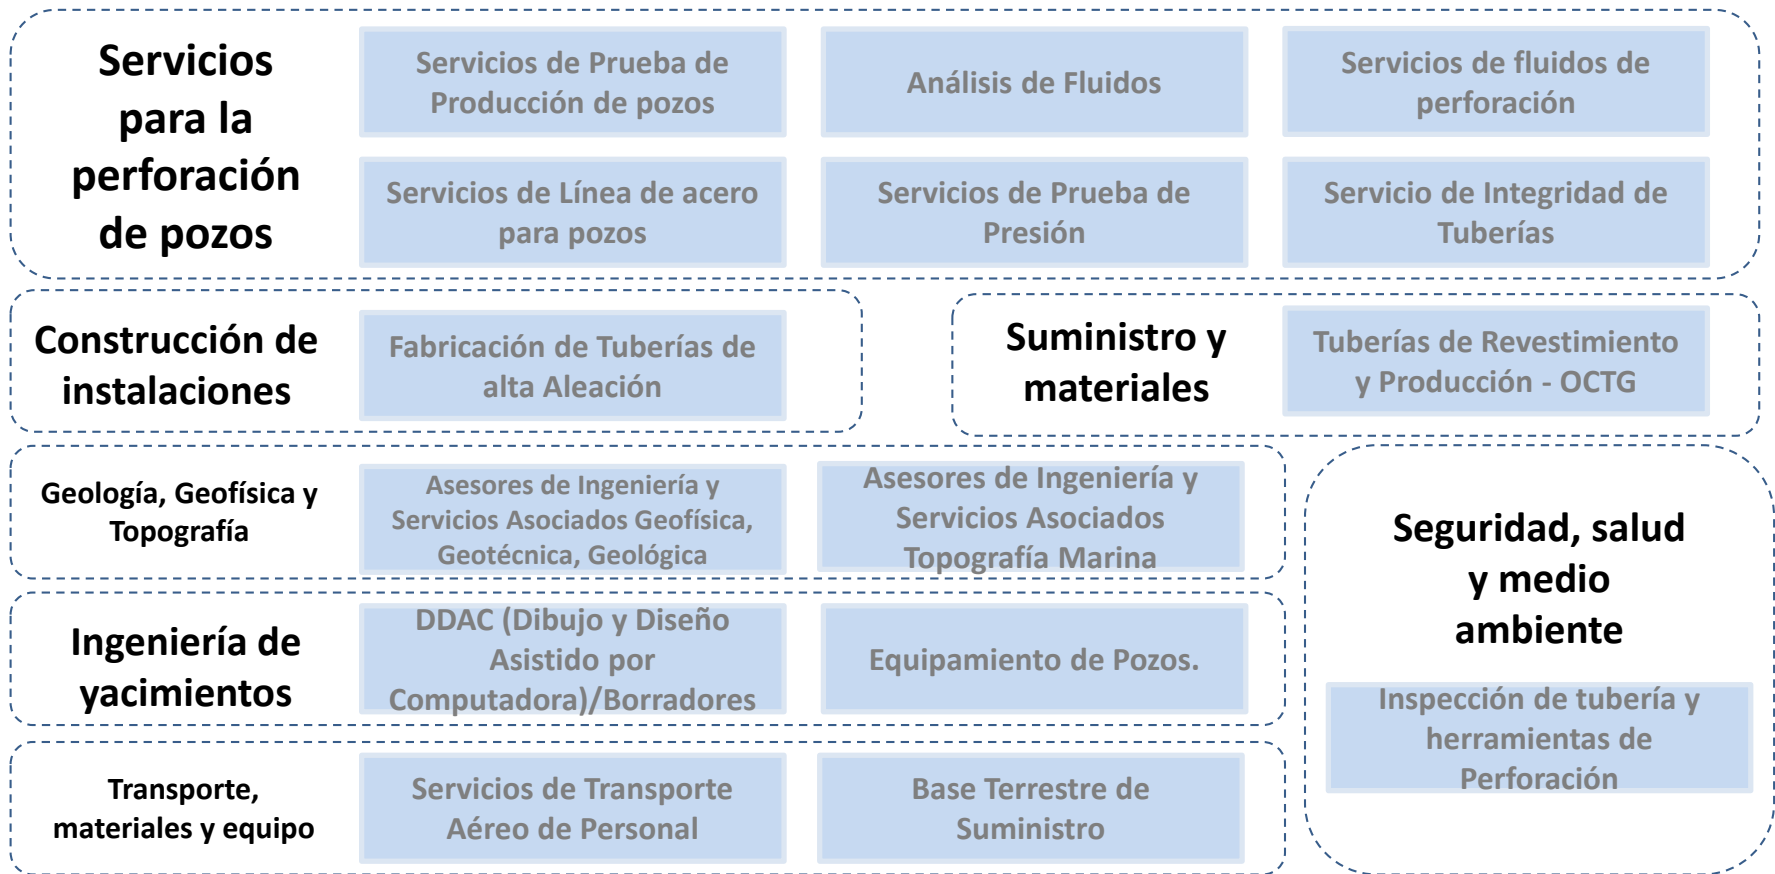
Servicios para la perforación de pozos

Servicios de Prueba de Producción de pozos

Análisis de Fluidos

Servicios de fluidos de perforación

Servicios de Línea de acero para pozos

Servicios de Prueba de Presión

Servicio de Integridad de Tuberías

Construcción de instalaciones

Fabricación de Tuberías de alta Aleación

Suministro y materiales

Tuberías de Revestimiento y Producción - OCTG

Geología, Geofísica y Topografía

Asesores de Ingeniería y Servicios Asociados Geofísica, Geotécnica, Geológica

Asesores de Ingeniería y Servicios Asociados Topografía Marina

Seguridad, salud y medio ambiente

Ingeniería de yacimientos

DDAC (Dibujo y Diseño Asistido por Computadora)/Borradores

Equipamiento de Pozos.

Inspección de tubería y herramientas de Perforación

Transporte, materiales y equipo

Servicios de Transporte Aéreo de Personal

Base Terrestre de Suministro